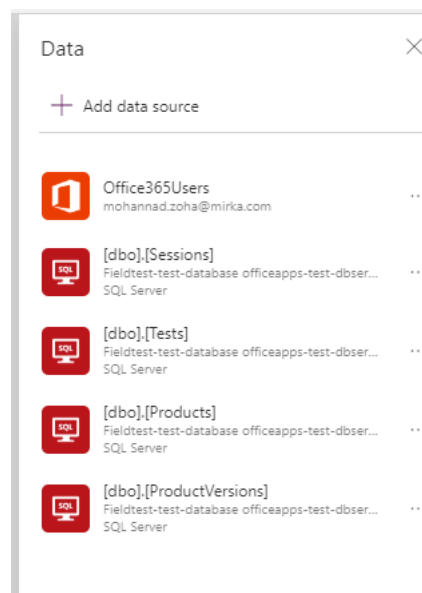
Data

+ Add data source

Office365Users
mohannad.zoha@mirka.com

SQL
[dbo].[Sessions]
Fieldtest-test-database officeapps-test-dbser...
SQL Server

SQL
[dbo].[Tests]
Fieldtest-test-database officeapps-test-dbser...
SQL Server

SQL
[dbo].[Products]
Fieldtest-test-database officeapps-test-dbser...
SQL Server

SQL
[dbo].[ProductVersions]
Fieldtest-test-database officeapps-test-dbser...
SQL Server